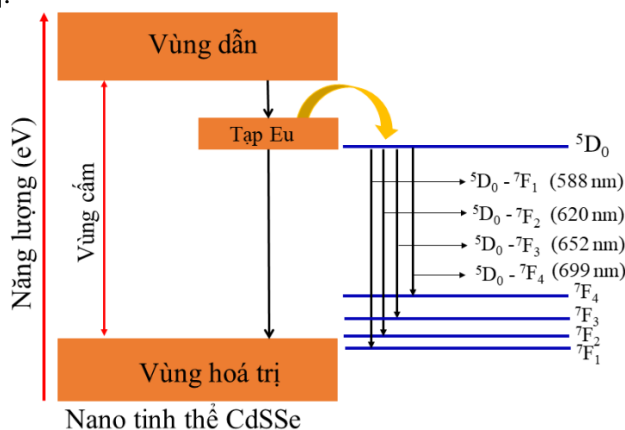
Năng lượng (eV)

Vùng dẫn

Vùng cấm

Tạp Eu

$^5D_0$

$^5D_0$ - $^7F_1$ (588 nm)

$^5D_0$ - $^7F_2$ (620 nm)

$^5D_0$ - $^7F_3$ (652 nm)

$^5D_0$ - $^7F_4$ (699 nm)

$^7F_4$

$^7F_3$

$^7F_2$

$^7F_1$

Vùng hoá trị

Nano tinh thể CdSSe